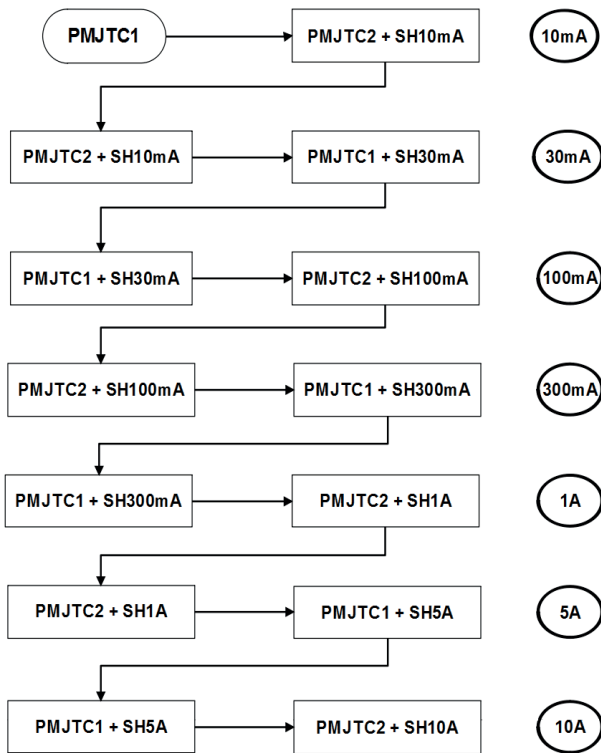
PMJTC1

PMJTC2 + SH10mA

10mA

PMJTC2 + SH10mA

PMJTC1 + SH30mA

30mA

PMJTC1 + SH30mA

PMJTC2 + SH100mA

100mA

PMJTC2 + SH100mA

PMJTC1 + SH300mA

300mA

PMJTC1 + SH300mA

PMJTC2 + SH1A

1A

PMJTC2 + SH1A

PMJTC1 + SH5A

5A

PMJTC1 + SH5A

PMJTC2 + SH10A

10A